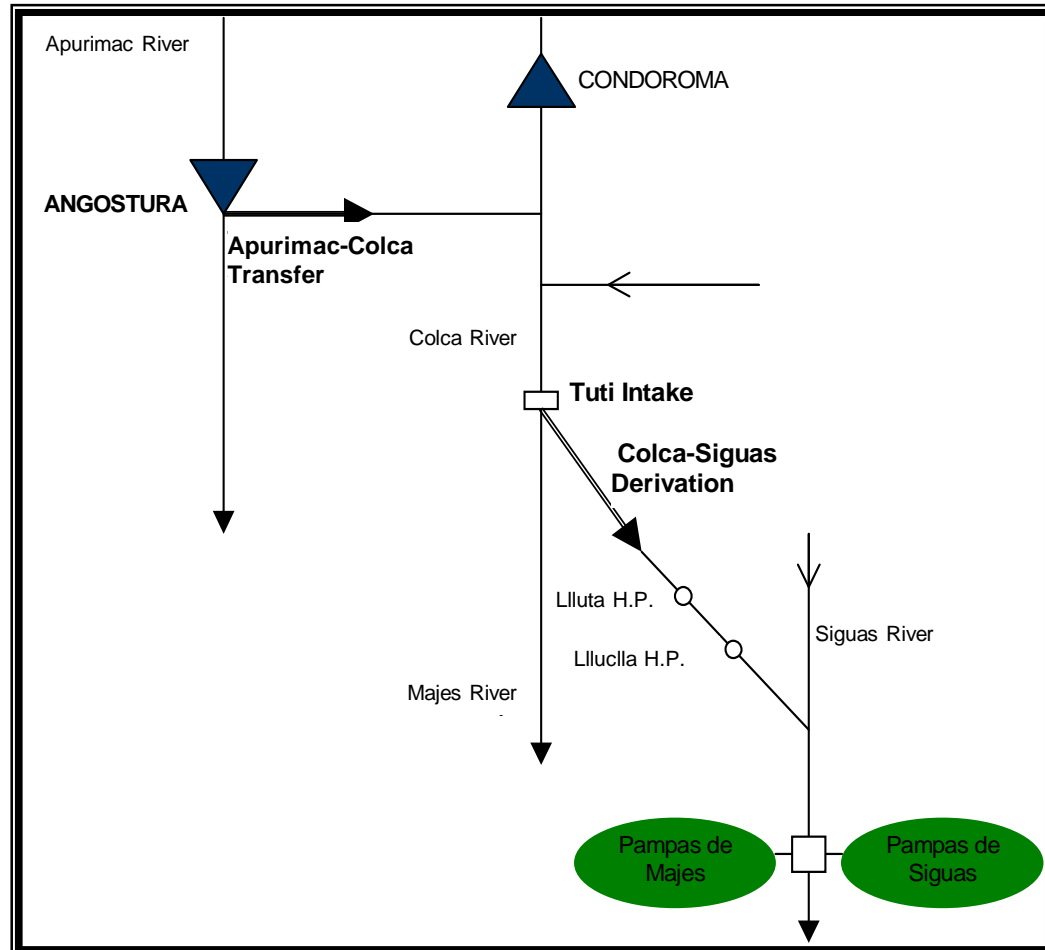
Apurimac River

CONDOROMA

ANGOSTURA

Apurimac-Colca Transfer

Colca River

Tuti Intake

Colca-Siguas Derivation

Llluta H.P.

Siguas River

Llluclla H.P.

Majes River

Pampas de Majes

Pampas de Siguas